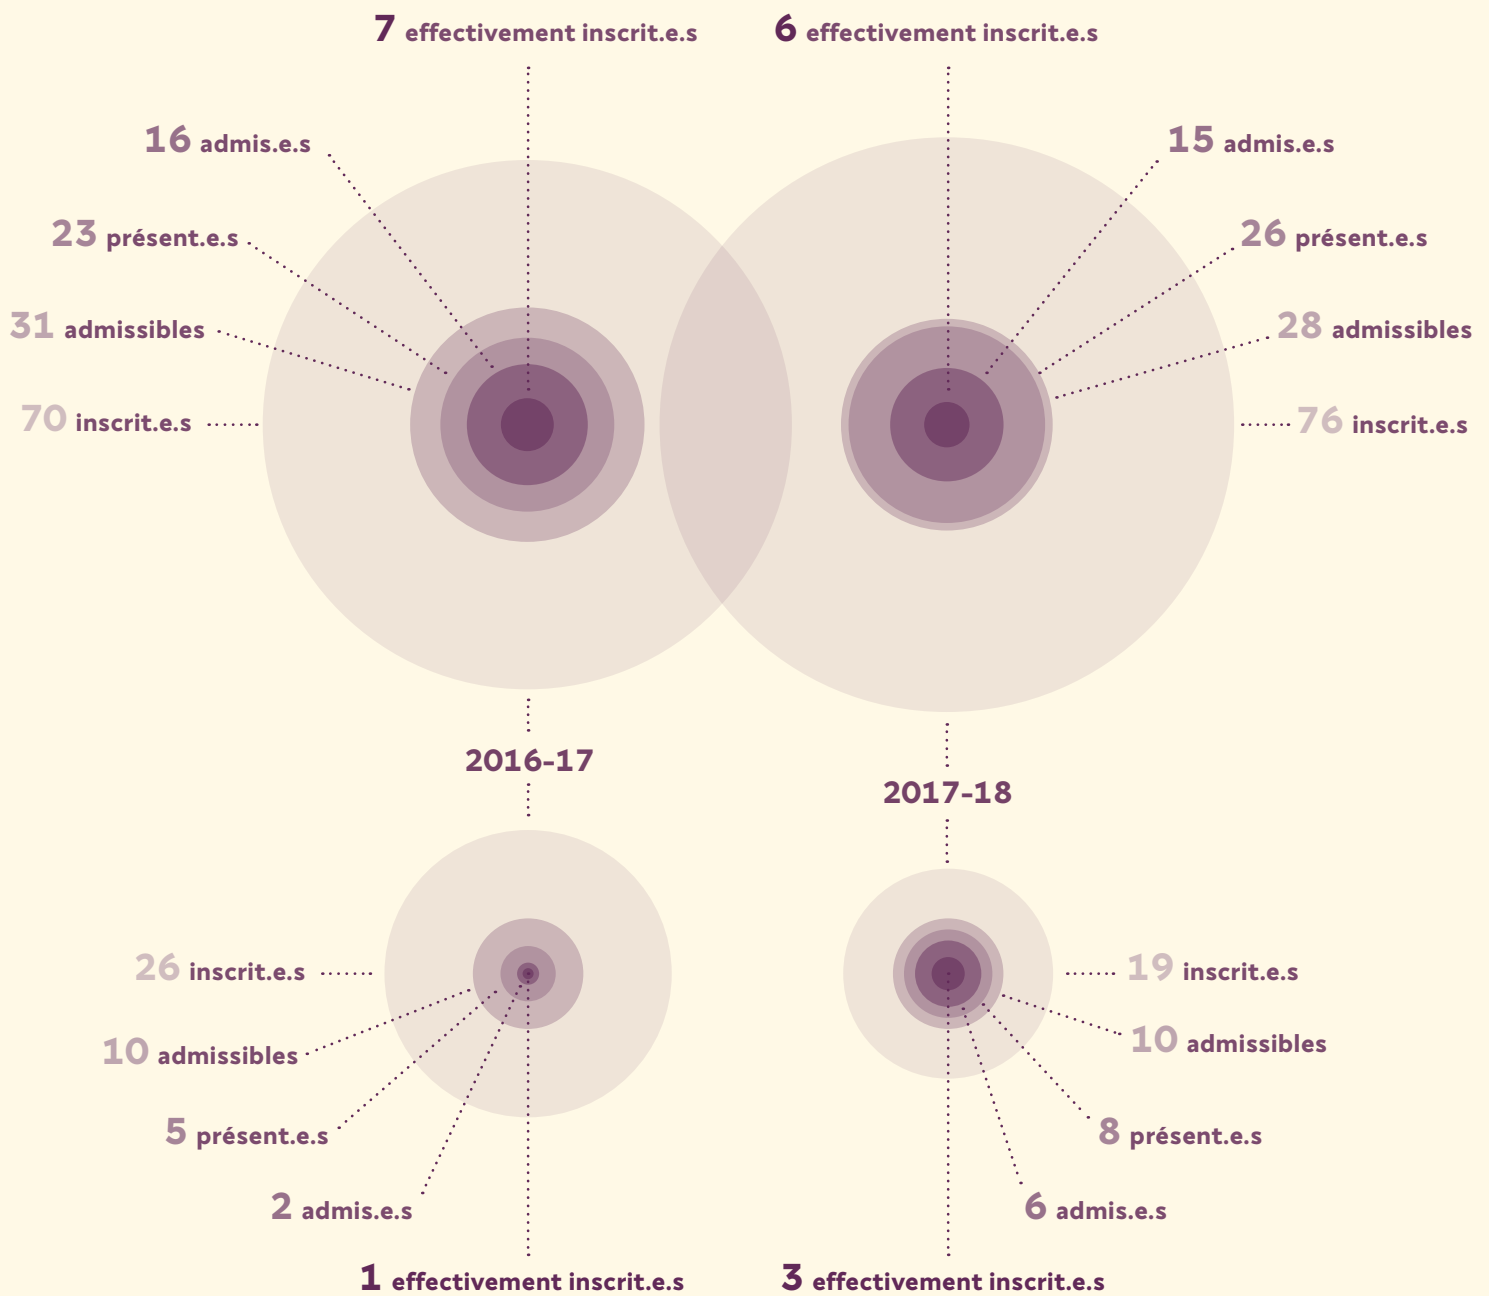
7 effectivement inscrit.e.s

6 effectivement inscrit.e.s

16 admis.e.s

23 présent.e.s

31 admissibles

70 inscrit.e.s

15 admis.e.s

26 présent.e.s

28 admissibles

76 inscrit.e.s

2016-17

2017-18

26 inscrit.e.s

10 admissibles

5 présent.e.s

2 admis.e.s

1 effectivement inscrit.e.s

19 inscrit.e.s

10 admissibles

8 présent.e.s

6 admis.e.s

3 effectivement inscrit.e.s